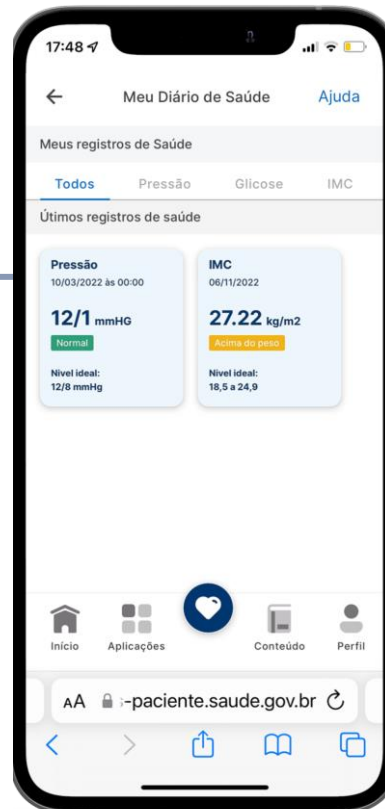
17:48

Meu Diário de Saúde Ajuda

Meus registros de Saúde

Todos Pressão Glicose IMC

Útimos registros de saúde

Pressão
10/03/2022 às 00:00
12/1 mmHG
Normal
Nivel ideal:
12/8 mmHg

IMC
06/11/2022
27.22 kg/m2
Acima do peso
Nivel ideal:
18,5 a 24,9

Início Aplicações Conteúdo Perfil

AA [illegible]-paciente.saude.gov.br